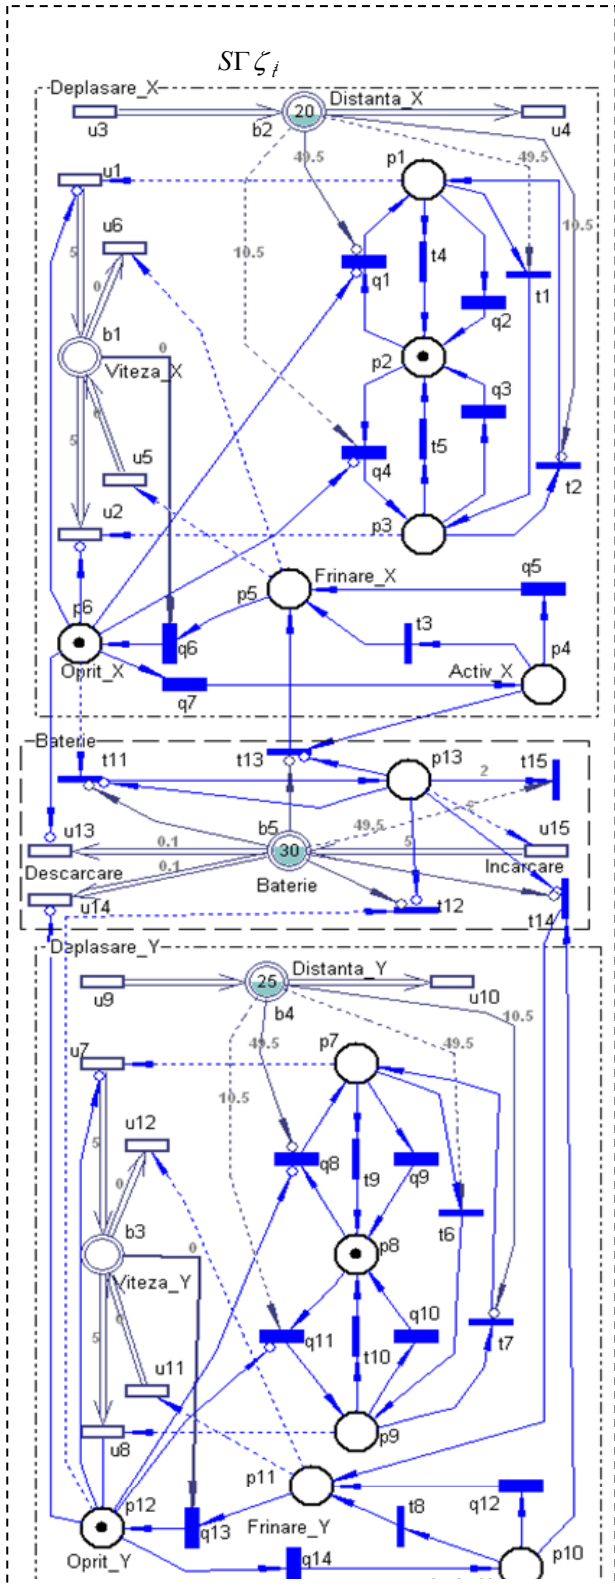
$S\Gamma\zeta_i$

Deplasare_X

u3
20
Distanta_X
u4
b2
49.5
49.5
u1
p1
10.5
u6
10.5
5
0
q1
t4
t1
q2
b1
0
Viteza_X
p2
0
q3
5
t5
u5
q4
t2
u2
p3
q5
p5
Frinare_X
p6
t3
q6
p4
Oprit_X
Activ_X
q7

Baterie

t11
t13
p13
t15
2
5
49.5
u13
0.1
b5
5
u15
30
0.1
Descarcare
Incarcare
Baterie
u14
t12
t14

Deplasare_Y

u9
25
Distanta_Y
u10
b4
10.5
49.5
p7
49.5
u7
10.5
5
u12
q8
t9
q9
0
t6
b3
0
p8
Viteza_Y
q10
0
5
q11
t7
t10
u11
u8
p9
p11
q12
t8
p12
q13
Frinare_Y
Oprit_Y
q14
p10